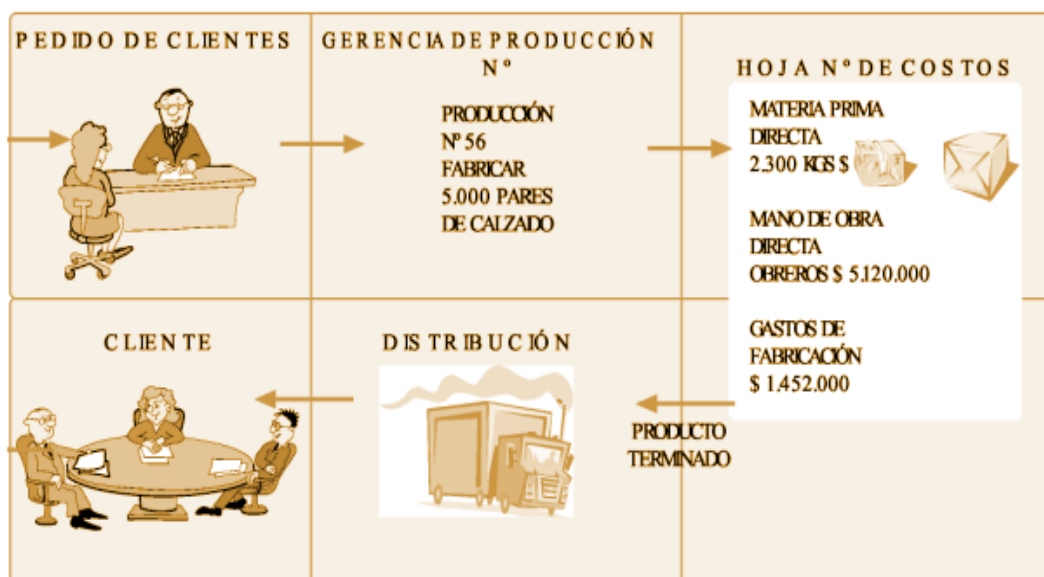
PEDIDO DE CLIENTES

GERENCIA DE PRODUCCIÓN Nº

PRODUCCIÓN Nº 56 FABRICAR 5.000 PARES DE CALZADO

HOJA Nº DE COSTOS

MATERIA PRIMA DIRECTA 2.300 KGS $

MANO DE OBRA DIRECTA OBREROS $ 5.120.000

GASTOS DE FABRICACIÓN $ 1.452.000

CLIENTE

DISTRIBUCIÓN

PRODUCTO TERMINADO